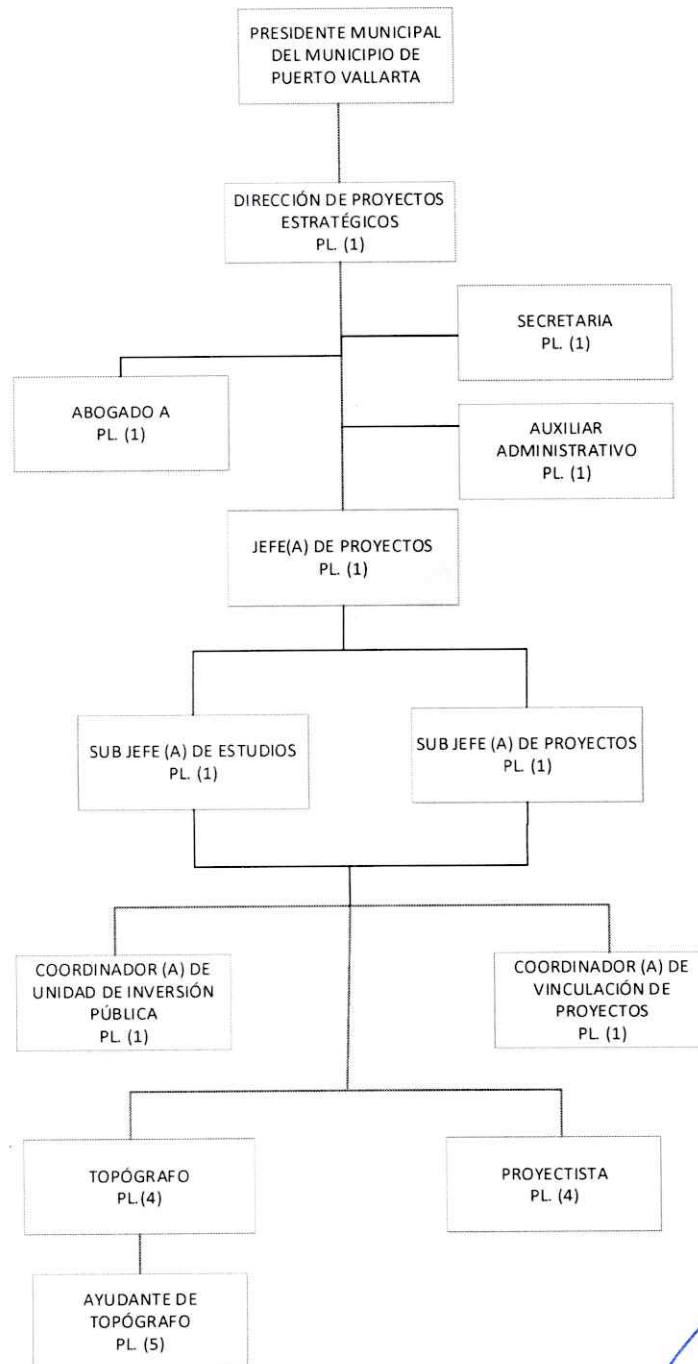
PRESIDENTE MUNICIPAL DEL MUNICIPIO DE PUERTO VALLARTA

DIRECCIÓN DE PROYECTOS ESTRATÉGICOS
PL. (1)

SECRETARIA
PL. (1)

ABOGADO A
PL. (1)

AUXILIAR ADMINISTRATIVO
PL. (1)

JEFE(A) DE PROYECTOS
PL. (1)

SUB JEFE (A) DE ESTUDIOS
PL. (1)

SUB JEFE (A) DE PROYECTOS
PL. (1)

COORDINADOR (A) DE UNIDAD DE INVERSIÓN PÚBLICA
PL. (1)

COORDINADOR (A) DE VINCULACIÓN DE PROYECTOS
PL. (1)

TOPÓGRAFO
PL. (4)

PROYECTISTA
PL. (4)

AYUDANTE DE TOPÓGRAFO
PL. (5)